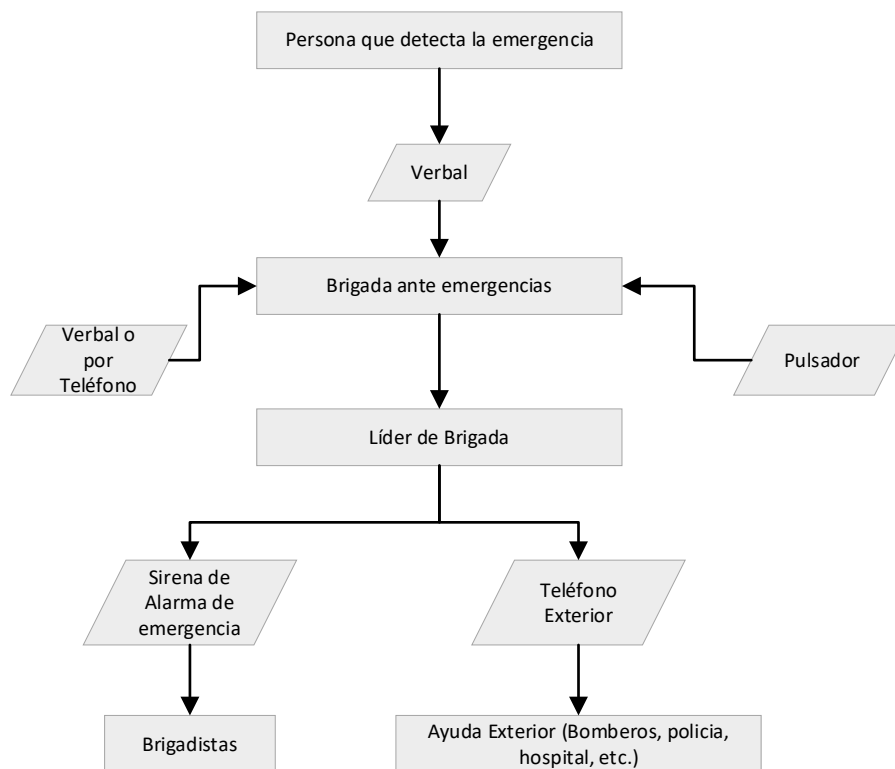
Persona que detecta la emergencia

Verbal

Brigada ante emergencias

Verbal o por Teléfono

Pulsador

Líder de Brigada

Sirena de Alarma de emergencia

Teléfono Exterior

Brigadistas

Ayuda Exterior (Bomberos, policia, hospital, etc.)